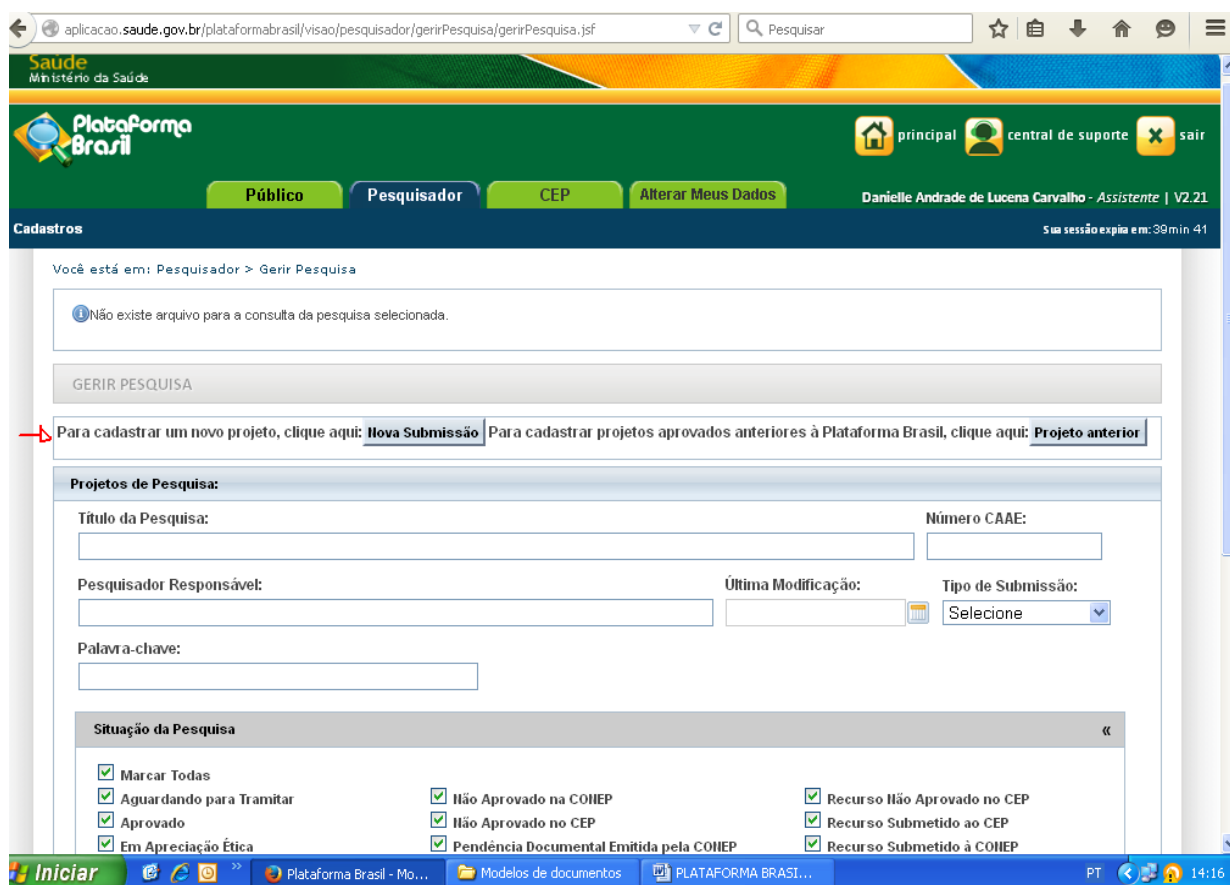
aplicacao.saude.gov.br/plataformabrasil/visao/pesquisador/gerirPesquisa/gerirPesquisa.jsf

Pesquisar

Saúde
Ministério da Saúde

Plataforma Brasil

principal central de suporte sair

Público Pesquisador CEP Alterar Meus Dados

Danielle Andrade de Lucena Carvalho - Assistente | V2.21

Cadastros

Sua sessão expira em: 39min 41

Você está em: Pesquisador > Gerir Pesquisa

Não existe arquivo para a consulta da pesquisa selecionada.

GERIR PESQUISA

Para cadastrar um novo projeto, clique aqui: Nova Submissão Para cadastrar projetos aprovados anteriores à Plataforma Brasil, clique aqui: Projeto anterior

Projetos de Pesquisa:

Título da Pesquisa:

Número CAAE:

Pesquisador Responsável:

Última Modificação:

Tipo de Submissão:

Selecione

Palavra-chave:

Situação da Pesquisa

«

Marcar Todas

Aguardando para Tramitar

Não Aprovado na CONEP

Recurso Não Aprovado no CEP

Aprovado

Não Aprovado no CEP

Recurso Submetido ao CEP

Em Apreciação Ética

Pendência Documental Emitida pela CONEP

Recurso Submetido à CONEP

Iniciar

Plataforma Brasil - Mo...

Modelos de documentos

PLATAFORMA BRASI...

PT

14:16